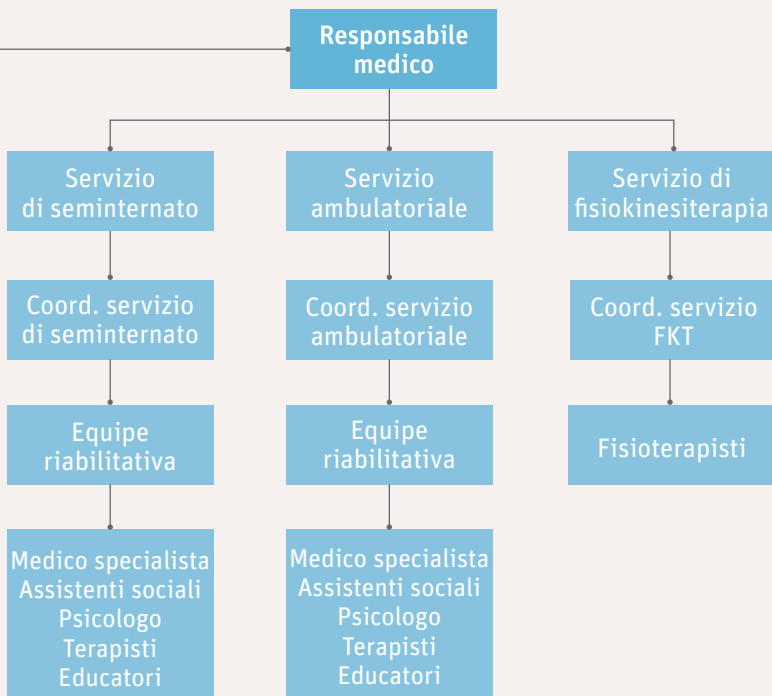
Responsabile medico

Servizio di seminternato

Coord. servizio di seminternato

Equipe riabilitativa

Medico specialista
Assistenti sociali
Psicologo
Terapisti
Educatori

Servizio ambulatoriale

Coord. servizio ambulatoriale

Equipe riabilitativa

Medico specialista
Assistenti sociali
Psicologo
Terapisti
Educatori

Servizio di fisiokinesiterapia

Coord. servizio FKT

Fisioterapisti